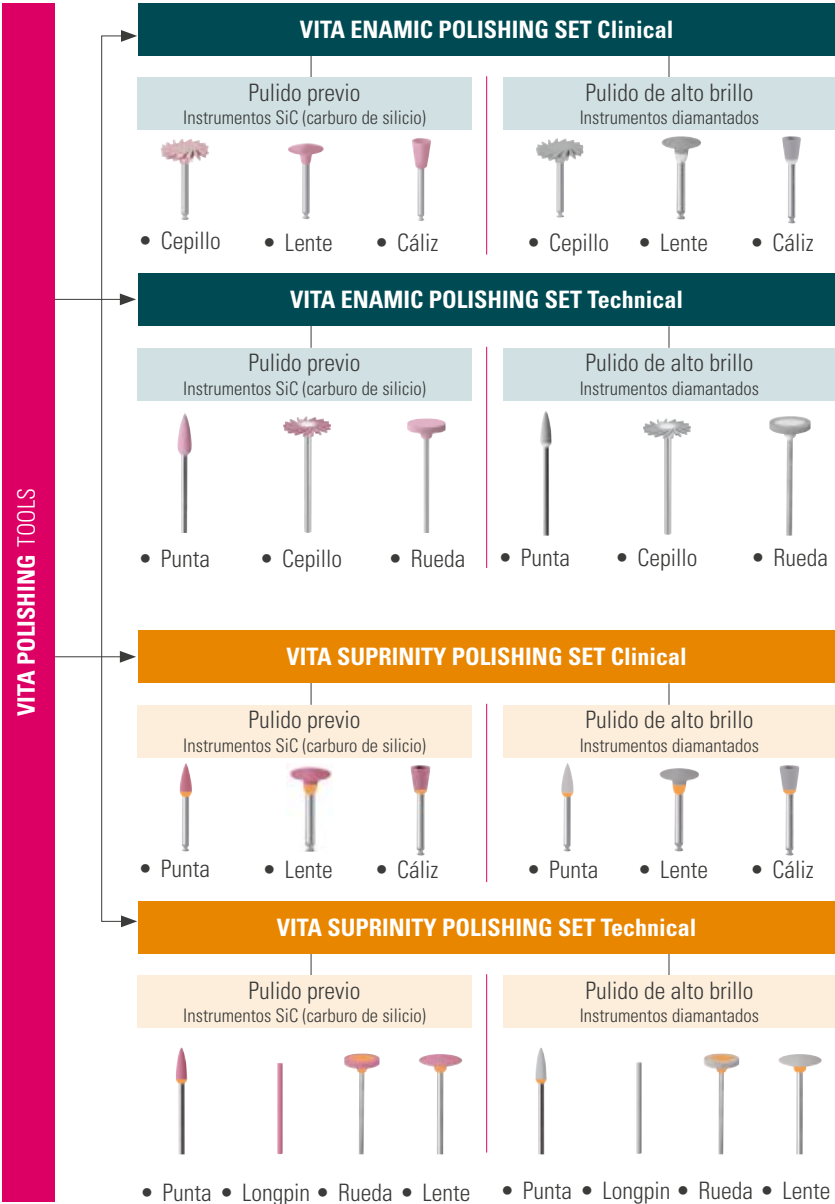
VITA POLISHING TOOLS

VITA ENAMIC POLISHING SET Clinical

Pulido previo
Instrumentos SiC (carburo de silicio)

• Cepillo • Lente • Cáliz

Pulido de alto brillo
Instrumentos diamantados

• Cepillo • Lente • Cáliz

VITA ENAMIC POLISHING SET Technical

Pulido previo
Instrumentos SiC (carburo de silicio)

• Punta • Cepillo • Rueda

Pulido de alto brillo
Instrumentos diamantados

• Punta • Cepillo • Rueda

VITA SUPRINITY POLISHING SET Clinical

Pulido previo
Instrumentos SiC (carburo de silicio)

• Punta • Lente • Cáliz

Pulido de alto brillo
Instrumentos diamantados

• Punta • Lente • Cáliz

VITA SUPRINITY POLISHING SET Technical

Pulido previo
Instrumentos SiC (carburo de silicio)

• Punta • Longpin • Rueda • Lente

Pulido de alto brillo
Instrumentos diamantados

• Punta • Longpin • Rueda • Lente